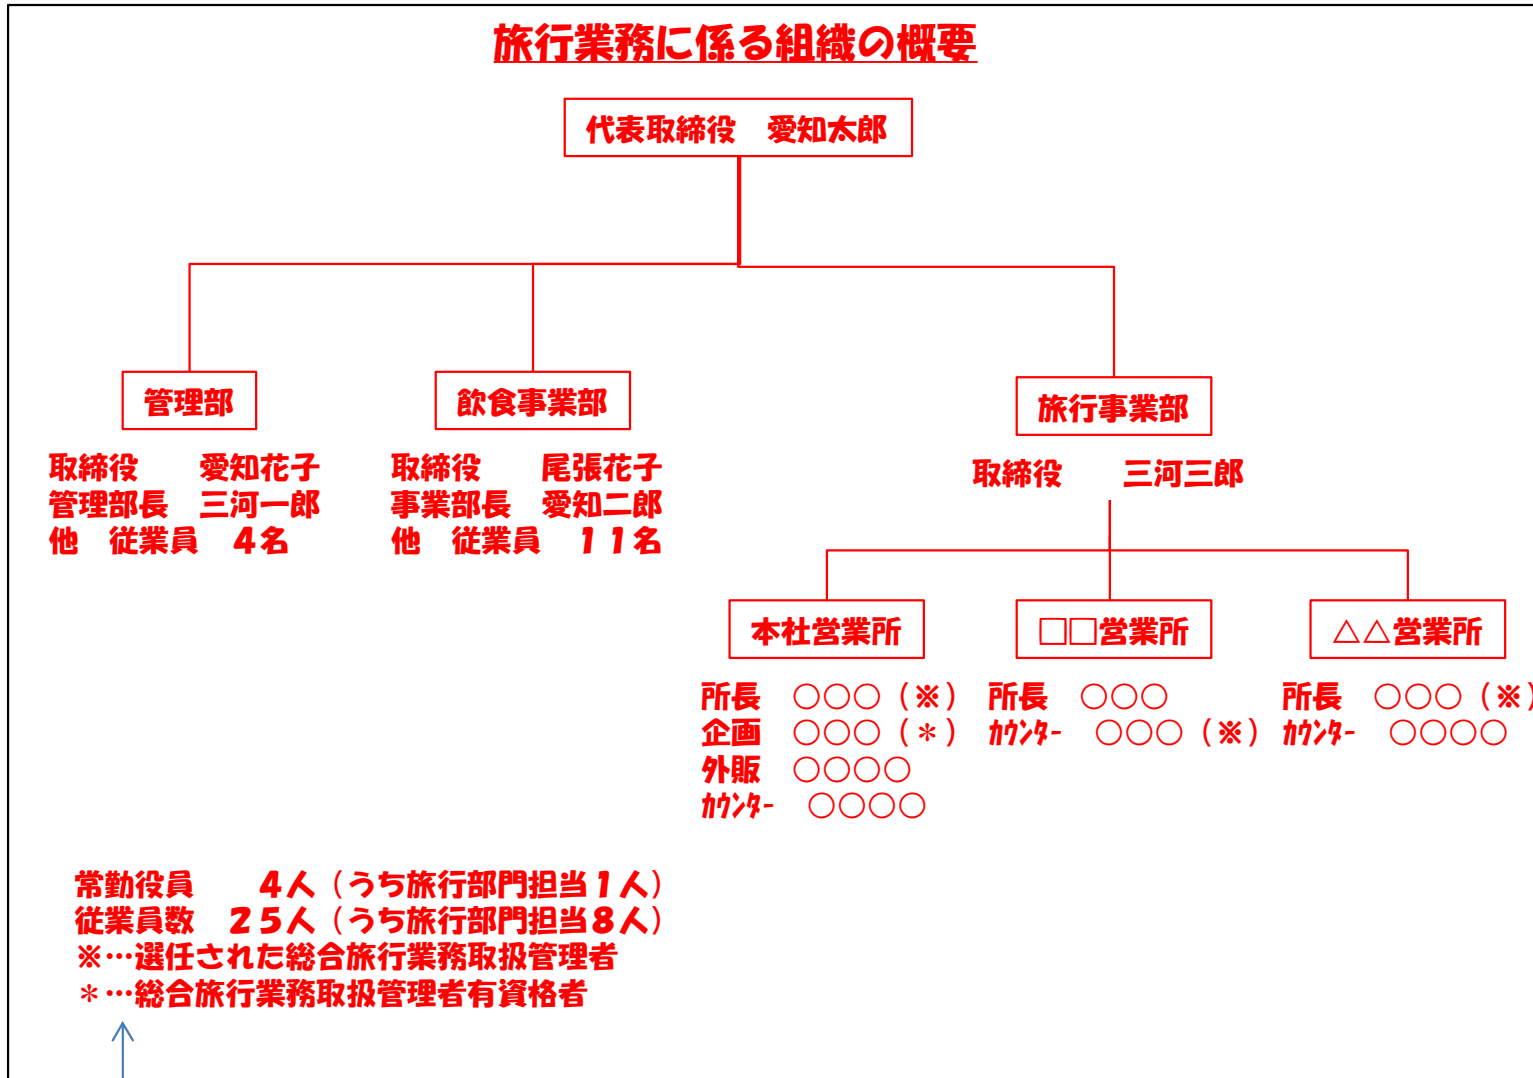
旅行業務に係る組織の概要

代表取締役　愛知太郎

管理部

取締役　　愛知花子
管理部長　三河一郎
他　従業員　４名

飲食事業部

取締役　　尾張花子
事業部長　愛知二郎
他　従業員　１１名

旅行事業部

取締役　　三河三郎

本社営業所

所長　〇〇〇（※）
企画　〇〇〇（＊）
外販　〇〇〇〇
ｶｳﾝﾀｰ　〇〇〇〇

□□営業所

所長　〇〇〇
ｶｳﾝﾀｰ　〇〇〇（※）

△△営業所

所長　〇〇〇（※）
ｶｳﾝﾀｰ　〇〇〇〇

常勤役員　　４人（うち旅行部門担当１人）
従業員数　２５人（うち旅行部門担当８人）
※…選任された総合旅行業務取扱管理者
＊…総合旅行業務取扱管理者有資格者